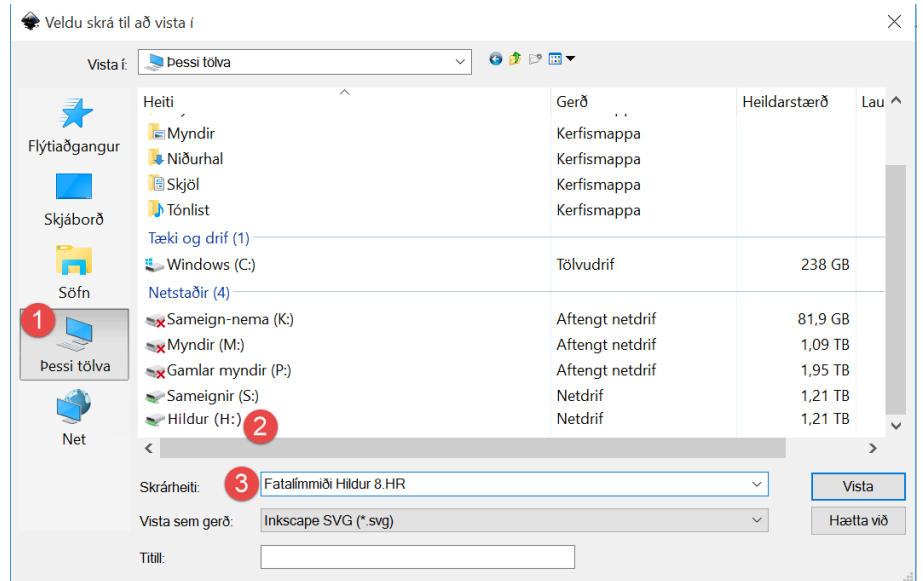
Veldu skrá til að vista í

Vista í: Þessi tölva

Flýtiaðgangur
Skjáborð
Söfn
1
Þessi tölva
Net

| Heiti | Gerð | Heildarstærð | Lau |
|---|---|---|---|
| Myndir | Kerfismappa | | |
| Niðurhal | Kerfismappa | | |
| Skjöl | Kerfismappa | | |
| Tónlist | Kerfismappa | | |
| Tæki og drif (1) | | | |
| Windows (C:) | Tölvudrif | 238 GB | |
| Netstaðir (4) | | | |
| Sameign-nema (K:) | Aftengt netdrif | 81,9 GB | |
| Myndir (M:) | Aftengt netdrif | 1,09 TB | |
| Gamlar myndir (P:) | Aftengt netdrif | 1,95 TB | |
| Sameignir (S:) | Netdrif | 1,21 TB | |
| Hildur (H:) | Netdrif | 1,21 TB | |

2

Skrárheiti: 3 Fatalímmiði Hildur 8.HR
Vista sem gerð: Inkscape SVG (*.svg)
Titill:

Vista
Hætta við